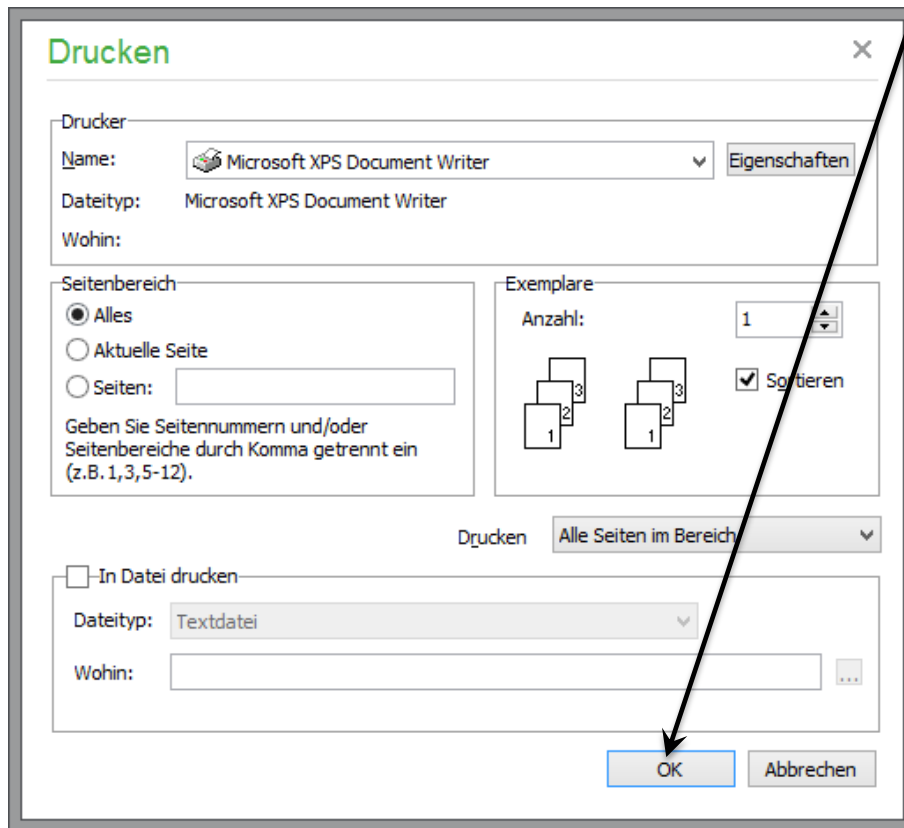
Drucken

×

Drucker

Name: Microsoft XPS Document Writer Eigenschaften

Dateityp: Microsoft XPS Document Writer

Wohin:

Seitenbereich

Alles

Aktuelle Seite

Seiten:

Geben Sie Seitennummern und/oder Seitenbereiche durch Komma getrennt ein (z.B. 1,3,5-12).

Exemplare

Anzahl: 1

3 2 1 3 2 1

Sortieren

Drucken Alle Seiten im Bereich

In Datei drucken

Dateityp: Textdatei

Wohin:

...

OK Abbrechen